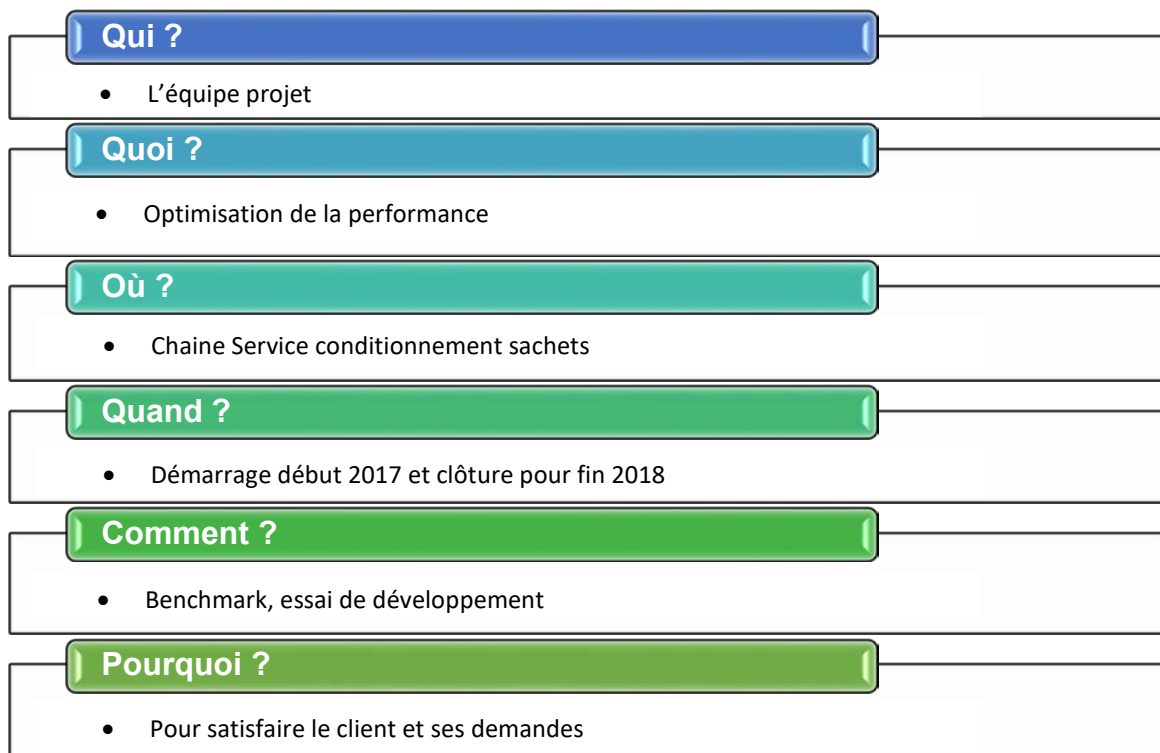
Qui ?

- L’équipe projet

Quoi ?

- Optimisation de la performance

Où ?

- Chaine Service conditionnement sachets

Quand ?

- Démarrage début 2017 et clôture pour fin 2018

Comment ?

- Benchmark, essai de développement

Pourquoi ?

- Pour satisfaire le client et ses demandes